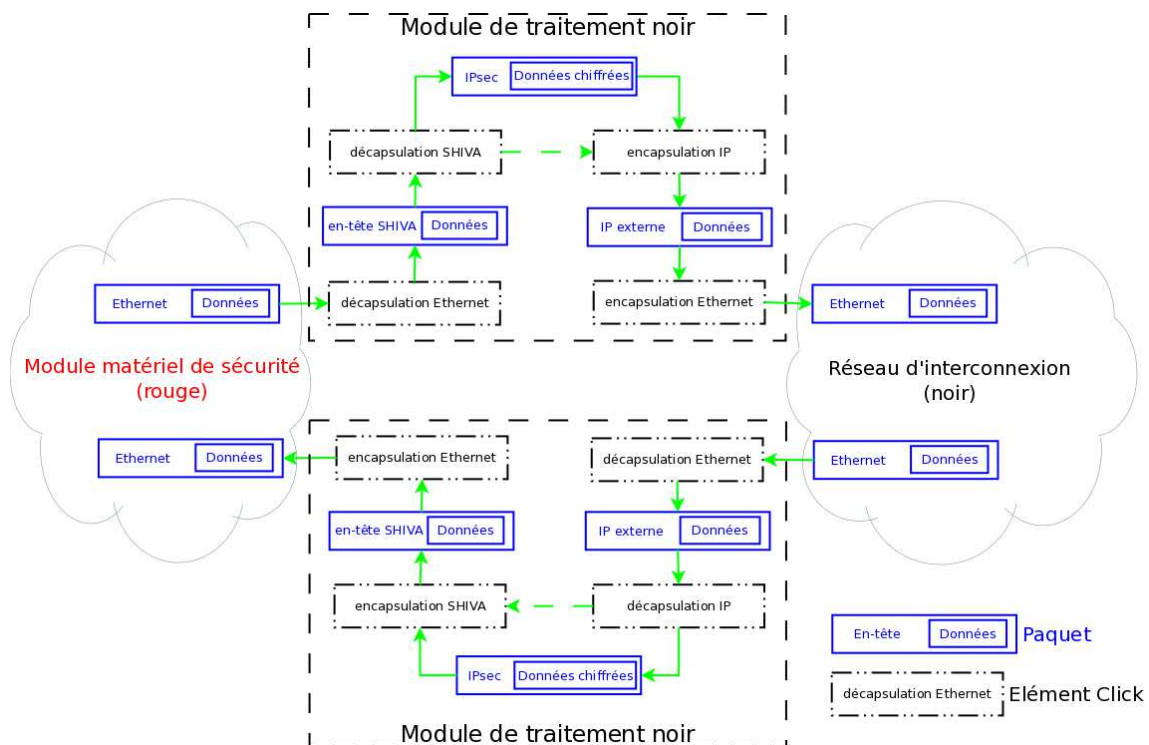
Module de traitement noir

IPsec | Données chiffrées

décapsulation SHIVA

encapsulation IP

en-tête SHIVA | Données

IP externe | Données

Ethernet | Données

décapsulation Ethernet

encapsulation Ethernet

Ethernet | Données

Module matériel de sécurité (rouge)

Réseau d'interconnexion (noir)

Ethernet | Données

encapsulation Ethernet

décapsulation Ethernet

Ethernet | Données

en-tête SHIVA | Données

IP externe | Données

encapsulation SHIVA

décapsulation IP

IPsec | Données chiffrées

Module de traitement noir

En-tête | Données Paquet

décapsulation Ethernet Elément Click